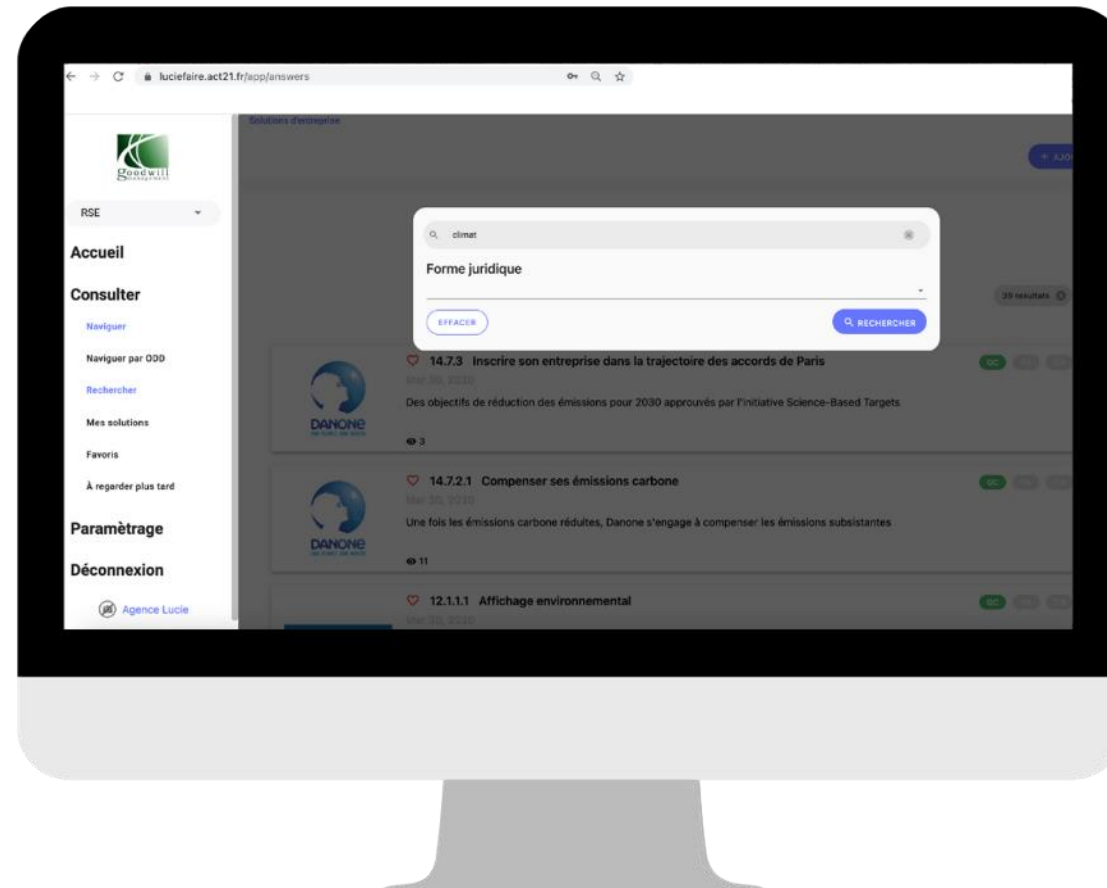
luciefaire.act21.fr/app/answers

Goodwill management

RSE

Accueil

Consulter

Naviguer

Naviguer par ODD

Rechercher

Mes solutions

Favoris

À regarder plus tard

Paramètrage

Déconnexion

Agence Lucie

Solutions d'entreprise

+ AJO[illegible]

climat

Forme juridique

EFFACER

RECHERCHER

39 résultats

14.7.3 Inscrire son entreprise dans la trajectoire des accords de Paris

Mar 30, 2020

Des objectifs de réduction des émissions pour 2030 approuvés par l'initiative Science-Based Targets

3

DANONE

14.7.2.1 Compenser ses émissions carbone

Mar 30, 2020

Une fois les émissions carbone réduites, Danone s'engage à compenser les émissions subsistantes

11

DANONE

12.1.1.1 Affichage environnemental

Mar 30, 2020

GC